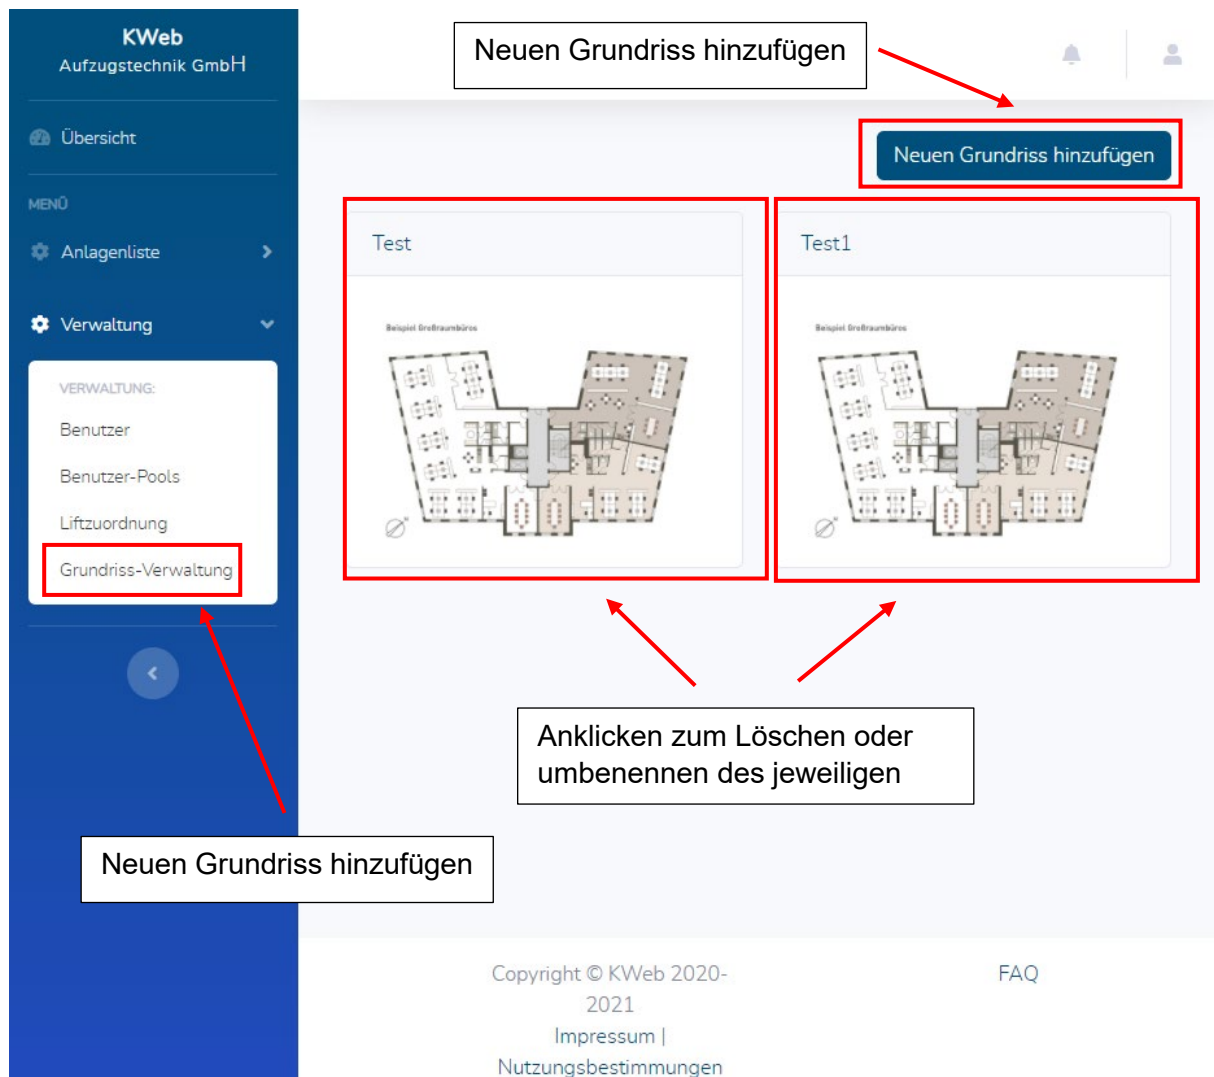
KWeb
Aufzugstechnik GmbH

Übersicht

MENÜ

Anlagenliste

Verwaltung

VERWALTUNG:

Benutzer

Benutzer-Pools

Liftzuordnung

Grundriss-Verwaltung

Neuen Grundriss hinzufügen

Neuen Grundriss hinzufügen

Test

Beispiel Großraumbüros

Test1

Beispiel Großraumbüros

Anklicken zum Löschen oder umbenennen des jeweiligen

Neuen Grundriss hinzufügen

Copyright © KWeb 2020-2021

Impressum |

Nutzungsbestimmungen

FAQ